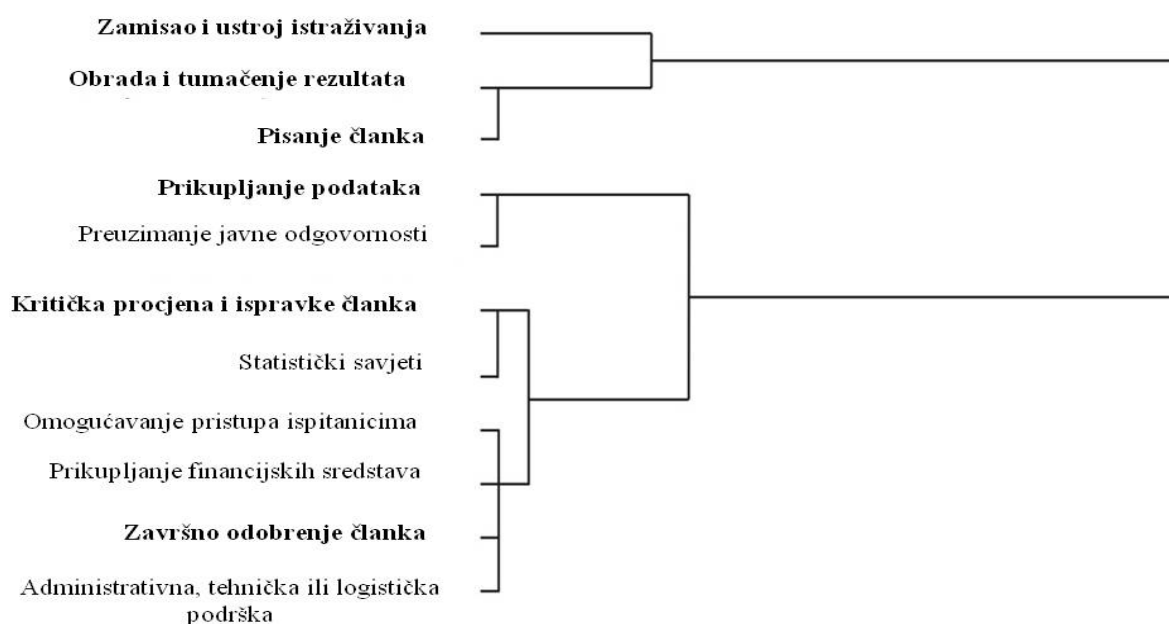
Zamisao i ustroj istraživanja

Obrada i tumačenje rezultata

Pisanje članka

Prikupljanje podataka

Preuzimanje javne odgovornosti

Kritička procjena i ispravke članka

Statistički savjeti

Omogućavanje pristupa ispitanicima

Prikupljanje financijskih sredstava

Završno odobrenje članka

Administrativna, tehnička ili logistička podrška